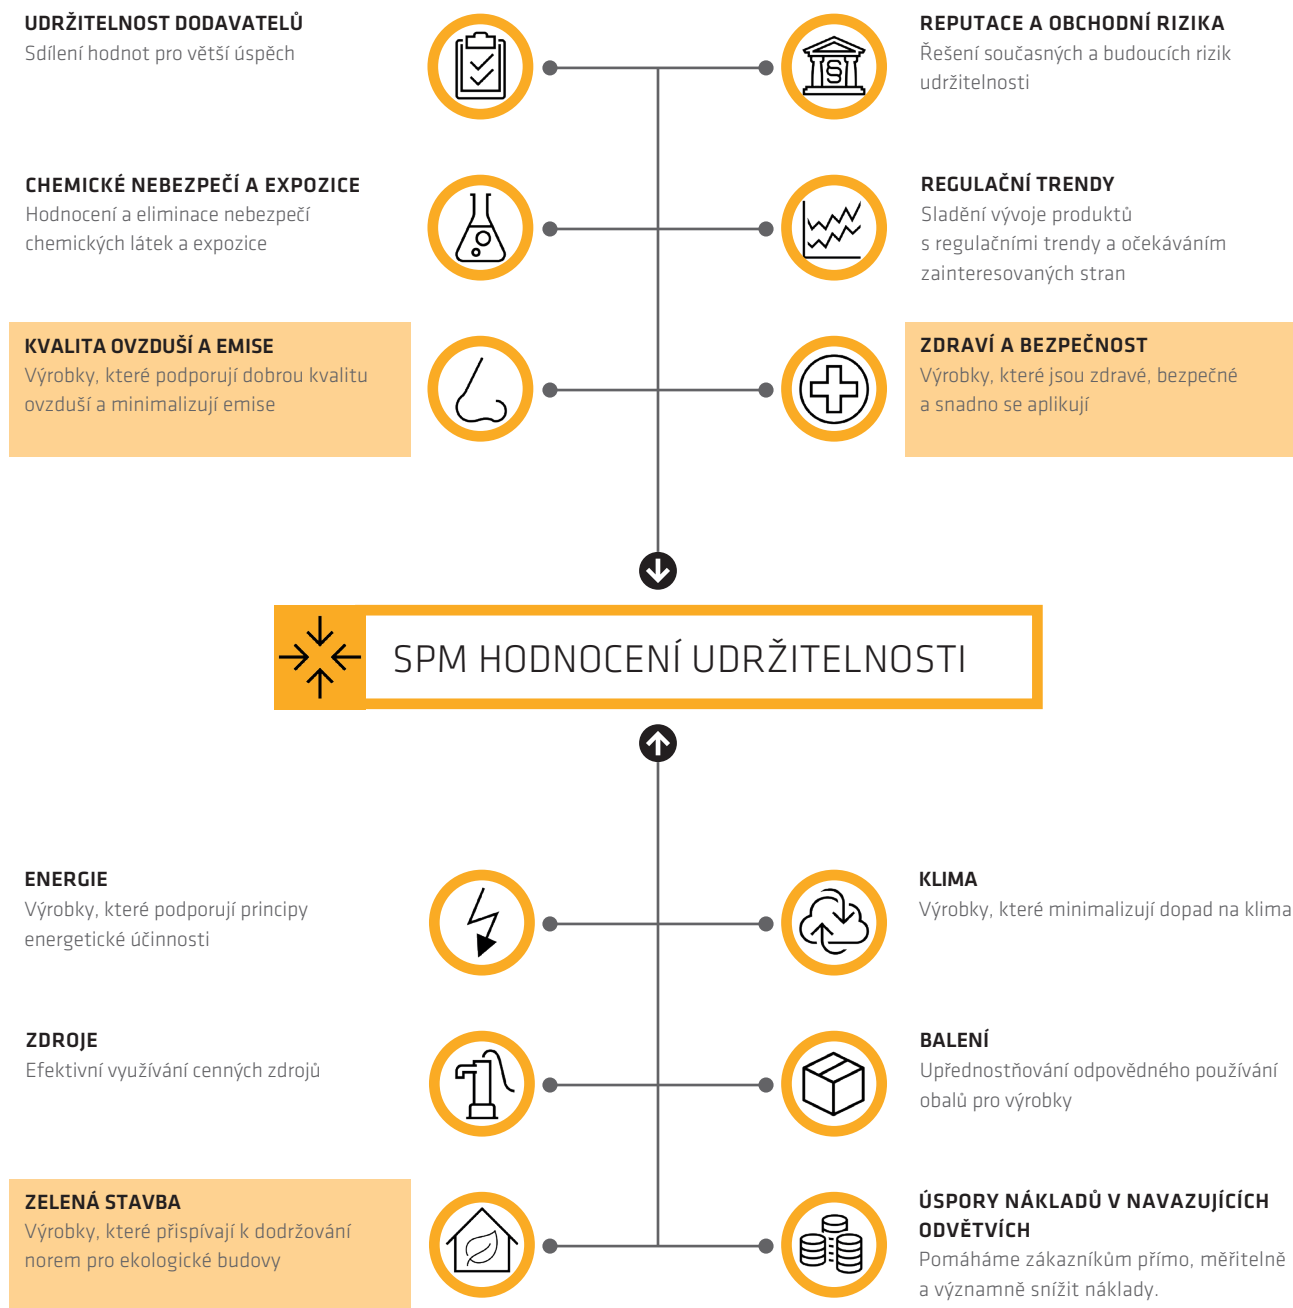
UDRŽITELNOST DODAVATELŮ
Sdílení hodnot pro větší úspěch

REPUTACE A OBCHODNÍ RIZIKA
Řešení současných a budoucích rizik udržitelnosti

CHEMICKÉ NEBEZPEČÍ A EXPOZICE
Hodnocení a eliminace nebezpečí chemických látek a expozice

REGULAČNÍ TRENDY
Sladění vývoje produktů s regulačními trendy a očekáváním zainteresovaných stran

KVALITA OVZDUŠÍ A EMISE
Výrobky, které podporují dobrou kvalitu ovzduší a minimalizují emise

ZDRAVÍ A BEZPEČNOST
Výrobky, které jsou zdravé, bezpečné a snadno se aplikují

SPM HODNOCENÍ UDRŽITELNOSTI

ENERGIE
Výrobky, které podporují principy energetické účinnosti

KLIMA
Výrobky, které minimalizují dopad na klima

ZDROJE
Efektivní využívání cenných zdrojů

BALENÍ
Upřednostňování odpovědného používání obalů pro výrobky

ZELENÁ STAVBA
Výrobky, které přispívají k dodržování norem pro ekologické budovy

ÚSPORY NÁKLADŮ V NAVAZUJÍCÍCH ODVĚTVÍCH
Pomáháme zákazníkům přímo, měřitelně a významně snížit náklady.